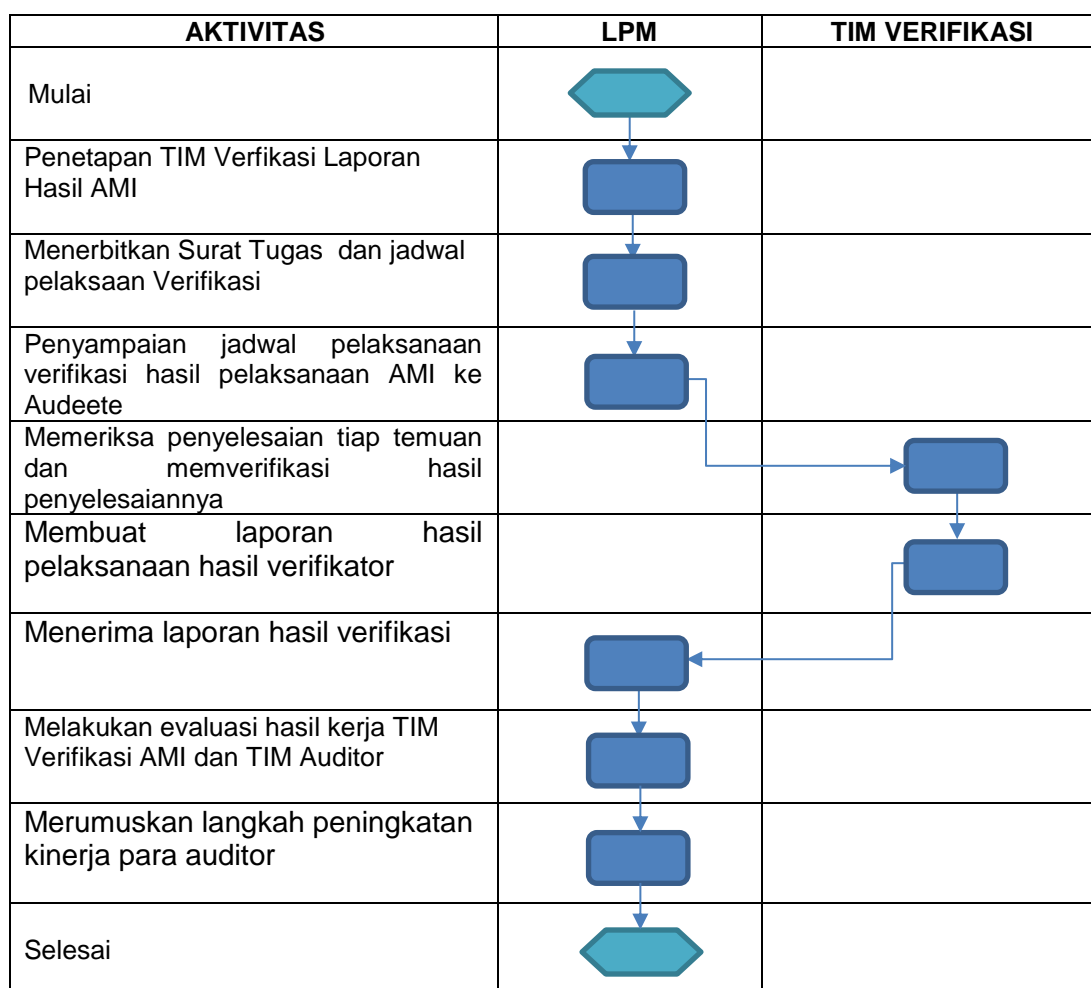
| AKTIVITAS | LPM | TIM VERIFIKASI |
|---|---|---|
| Mulai | | |
| Penetapan TIM Verfikasi Laporan Hasil AMI | | |
| Menerbitkan Surat Tugas dan jadwal pelaksaan Verifikasi | | |
| Penyampaian jadwal pelaksanaan verifikasi hasil pelaksanaan AMI ke Audeete | | |
| Memeriksa penyelesaian tiap temuan dan memverifikasi hasil penyelesaiannya | | |
| Membuat laporan hasil pelaksanaan hasil verifikator | | |
| Menerima laporan hasil verifikasi | | |
| Melakukan evaluasi hasil kerja TIM Verifikasi AMI dan TIM Auditor | | |
| Merumuskan langkah peningkatan kinerja para auditor | | |
| Selesai | | |